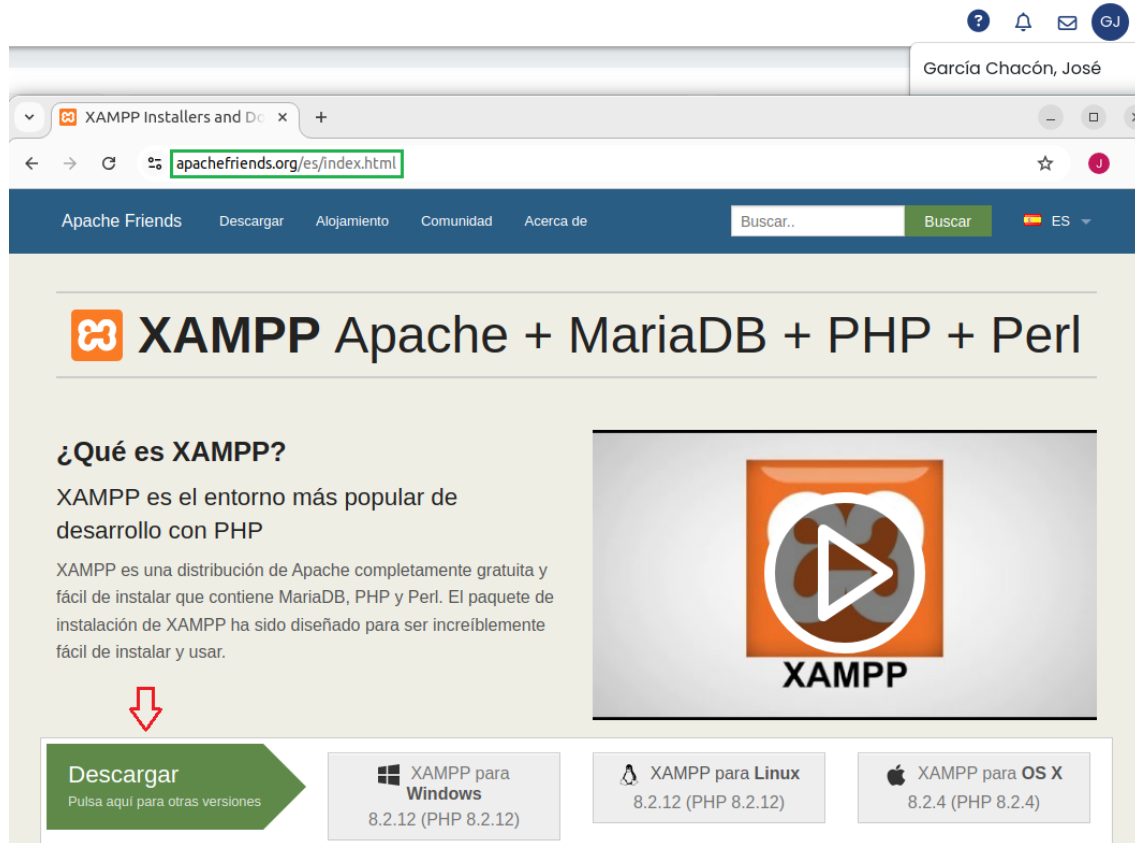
GJ

García Chacón, José

XAMPP Installers and Do ×

+

apachefriends.org/es/index.html

J

Apache Friends Descargar Alojamiento Comunidad Acerca de

Buscar..

Buscar

ES

XAMPP Apache + MariaDB + PHP + Perl

¿Qué es XAMPP?

XAMPP es el entorno más popular de desarrollo con PHP

XAMPP es una distribución de Apache completamente gratuita y fácil de instalar que contiene MariaDB, PHP y Perl. El paquete de instalación de XAMPP ha sido diseñado para ser increíblemente fácil de instalar y usar.

XAMPP

Descargar
Pulsa aquí para otras versiones

XAMPP para Windows
8.2.12 (PHP 8.2.12)

XAMPP para Linux
8.2.12 (PHP 8.2.12)

XAMPP para OS X
8.2.4 (PHP 8.2.4)